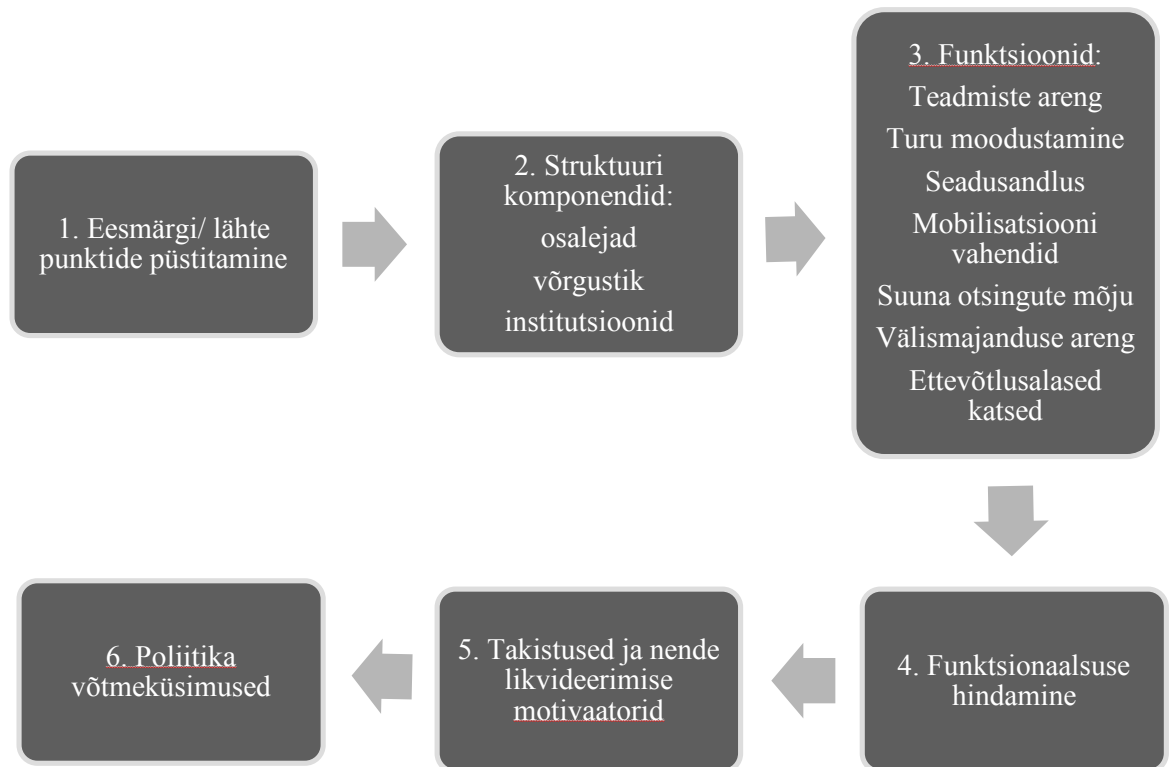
1. Eesmärgi/ lähte punktide püstitamine

2. Struktuuri komponendid:
osalejad
võrgustik
institutsioonid

3. Funktsioonid:
Teadmiste areng
Turu moodustamine
Seadusandlus
Mobilisatsiooni vahendid
Suuna otsingute mõju
Välismajanduse areng
Ettevõtlusalased katsed

4. Funktsionaalsuse hindamine

5. Takistused ja nende likvideerimise motivaatorid

6. Poliitika võtmeküsimused